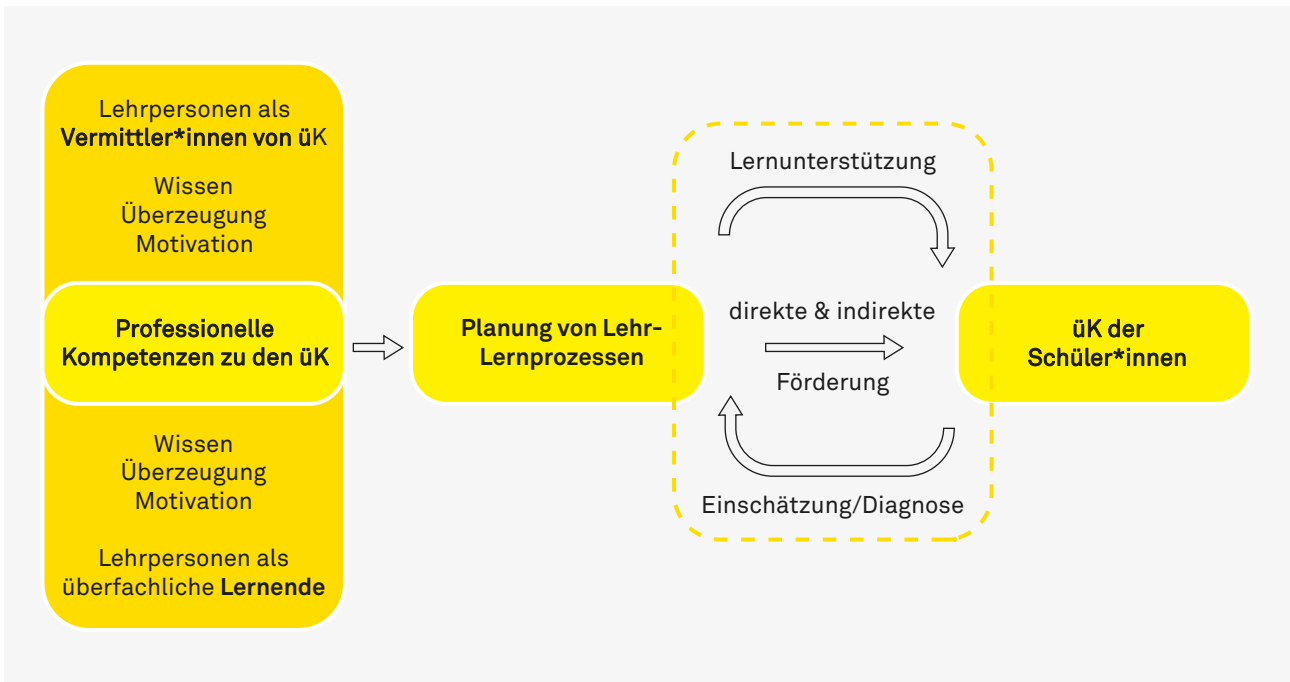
Lehrpersonen als **Vermittler\*innen von ü**K

Wissen
Überzeugung
Motivation

**Professionelle Kompetenzen zu den üK**

Wissen
Überzeugung
Motivation

Lehrpersonen als überfachliche **Lernende**

**Planung von Lehr-Lernprozessen**

Lernunterstützung

direkte & indirekte

Förderung

Einschätzung/Diagnose

**üK der Schüler\*innen**